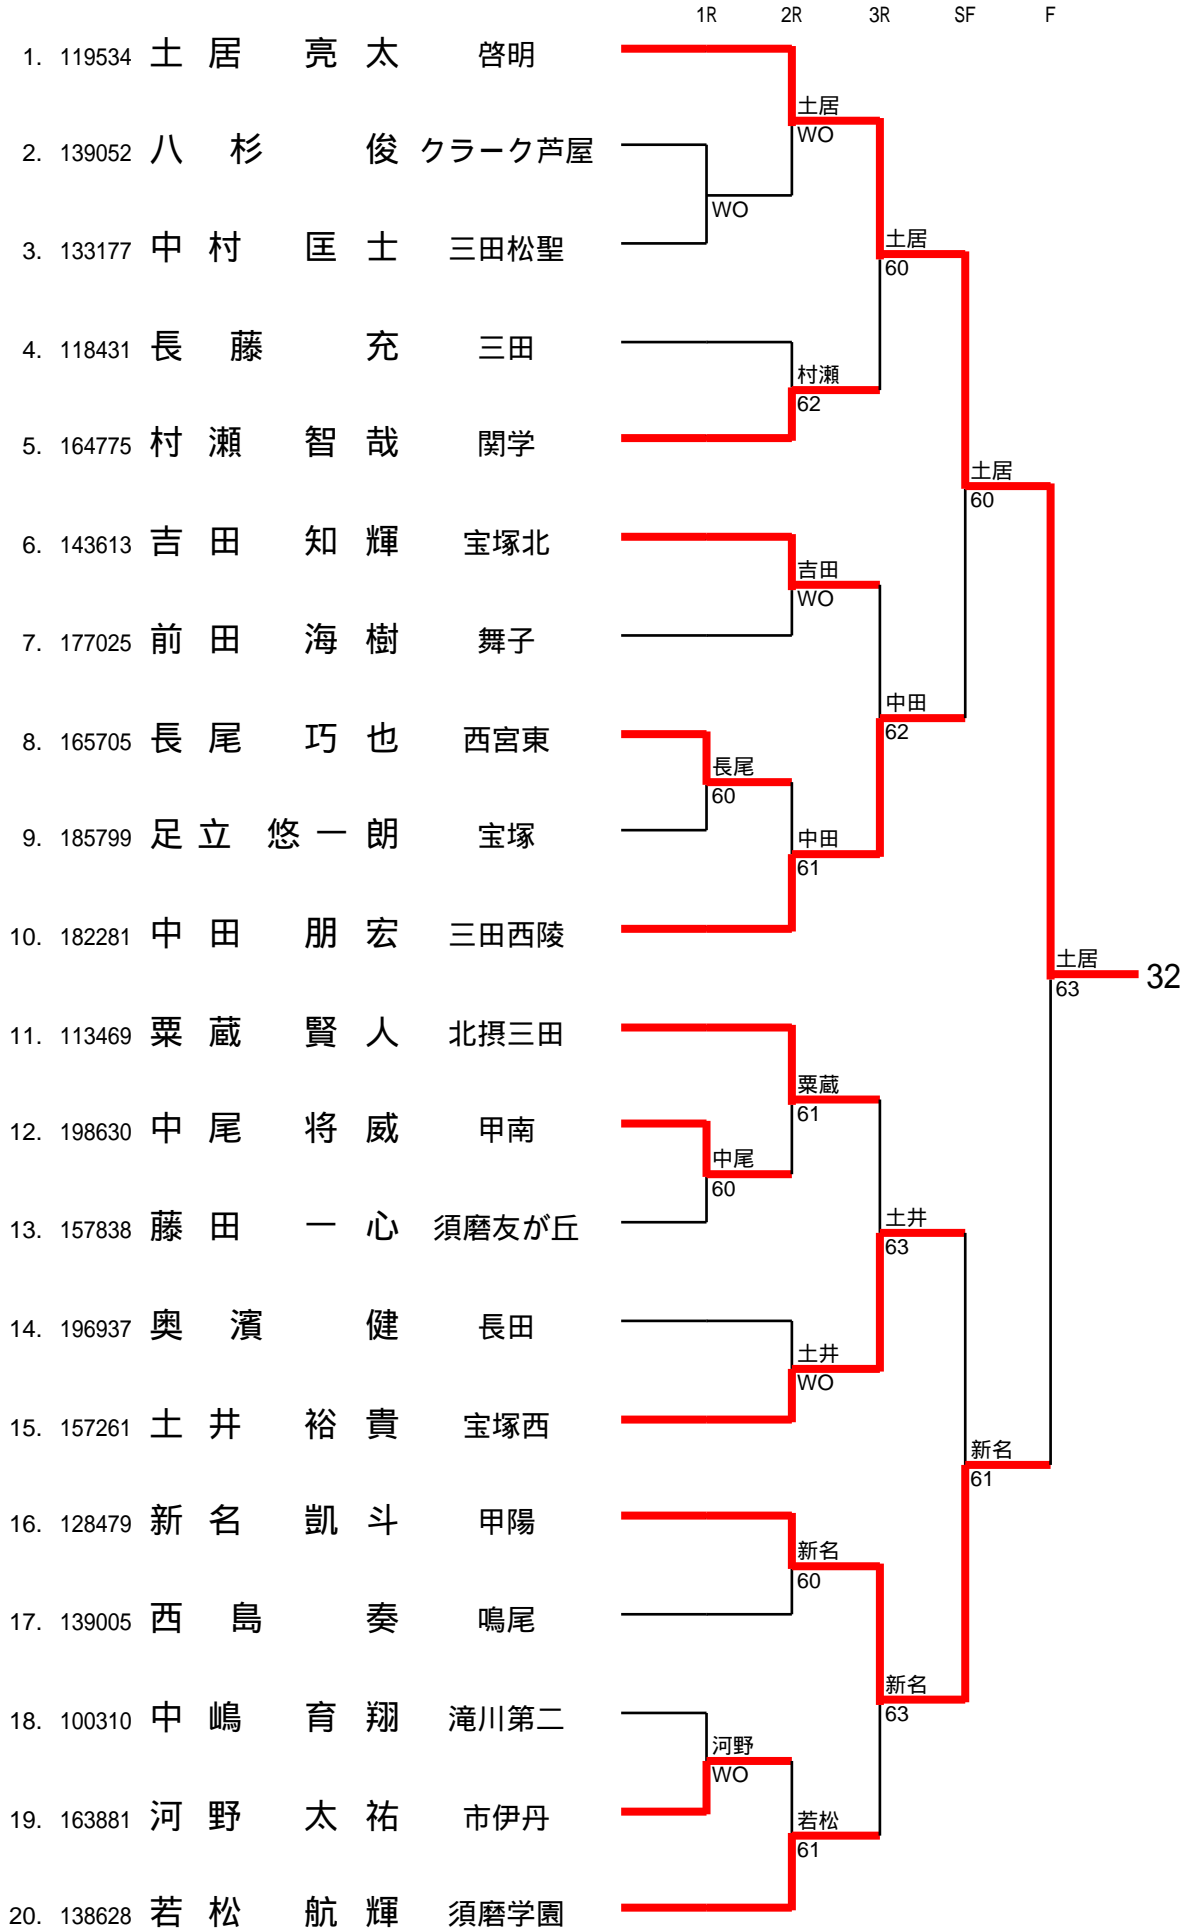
1R 2R 3R SF F

| | | | |
|---|---|---|---|
| 1. | 119534 | 土居 亮太 | 啓明 |
| 2. | 139052 | 八杉 俊 | クラーク芦屋 |
| 3. | 133177 | 中村 匡士 | 三田松聖 |
| 4. | 118431 | 長藤 充 | 三田 |
| 5. | 164775 | 村瀬 智哉 | 関学 |
| 6. | 143613 | 吉田 知輝 | 宝塚北 |
| 7. | 177025 | 前田 海樹 | 舞子 |
| 8. | 165705 | 長尾 巧也 | 西宮東 |
| 9. | 185799 | 足立 悠一朗 | 宝塚 |
| 10. | 182281 | 中田 朋宏 | 三田西陵 |
| 11. | 113469 | 粟蔵 賢人 | 北摂三田 |
| 12. | 198630 | 中尾 将威 | 甲南 |
| 13. | 157838 | 藤田 一心 | 須磨友が丘 |
| 14. | 196937 | 奥濱 健 | 長田 |
| 15. | 157261 | 土井 裕貴 | 宝塚西 |
| 16. | 128479 | 新名 凱斗 | 甲陽 |
| 17. | 139005 | 西島 奏 | 鳴尾 |
| 18. | 100310 | 中嶋 育翔 | 滝川第二 |
| 19. | 163881 | 河野 太祐 | 市伊丹 |
| 20. | 138628 | 若松 航輝 | 須磨学園 |

WO
土居 WO
村瀬 62
土居 60
吉田 WO
長尾 60
中田 61
中田 62
土居 60
粟蔵 61
中尾 60
土井 WO
土井 63
新名 60
河野 WO
若松 61
新名 63
新名 61
土居 63
32